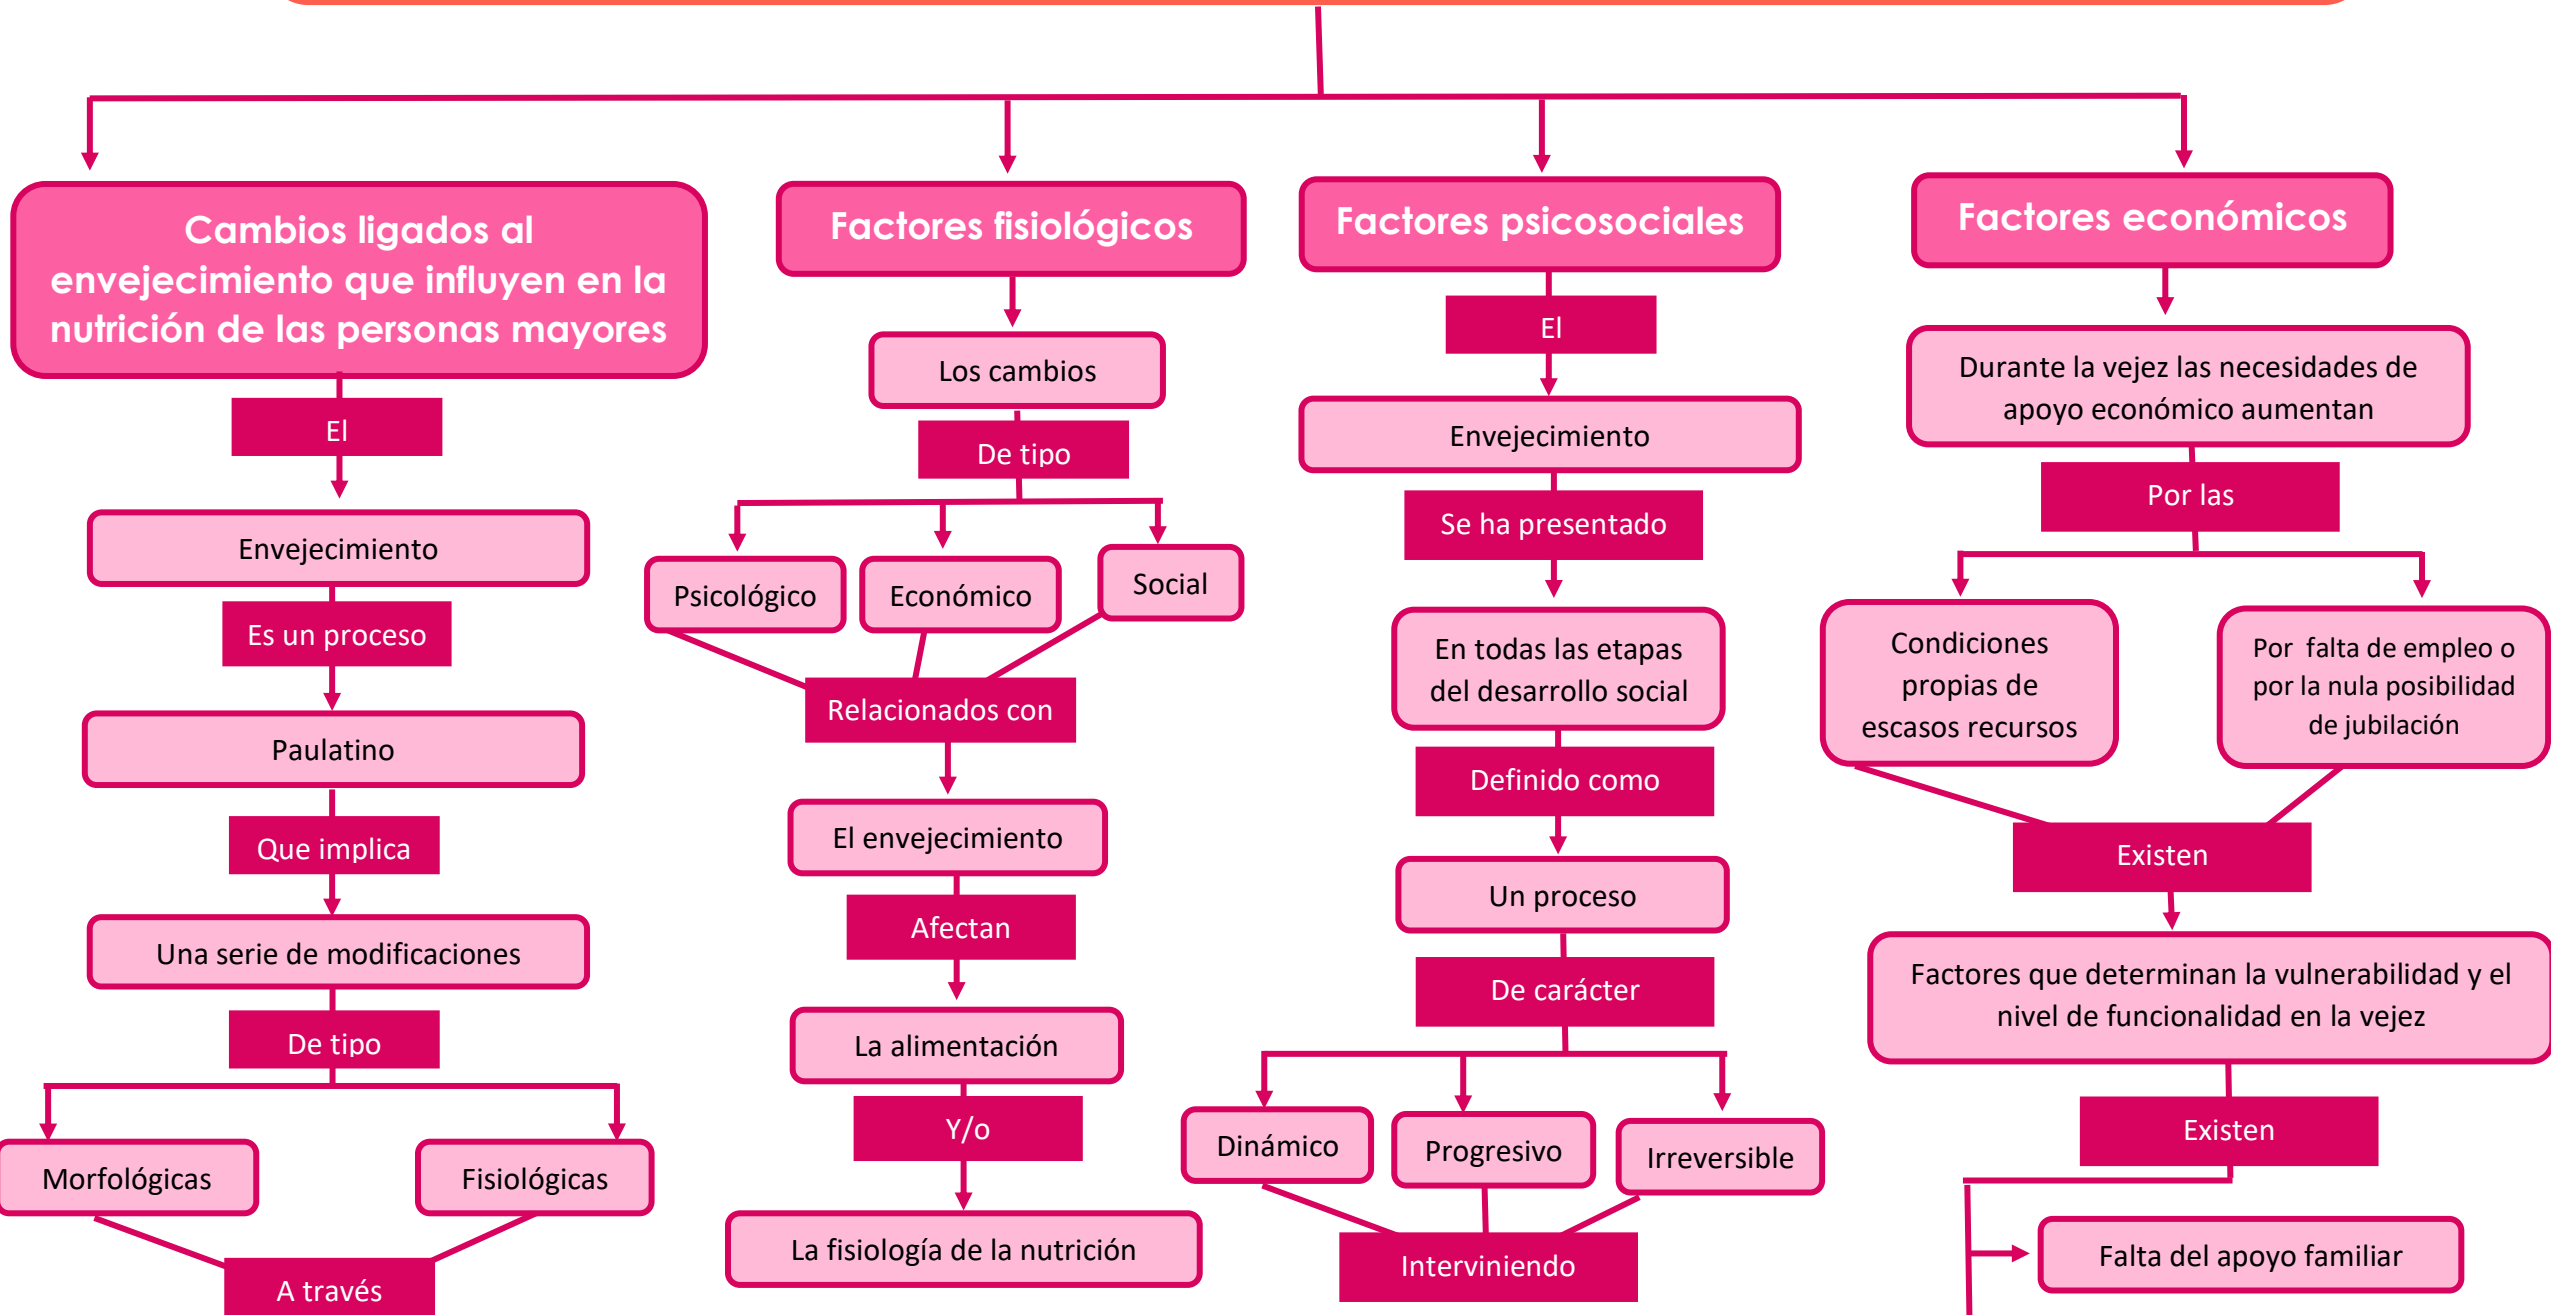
Cambios ligados al envejecimiento que influyen en la nutrición de las personas mayores

El

Envejecimiento

Es un proceso

Paulatino

Que implica

Una serie de modificaciones

De tipo

Morfológicas

Fisiológicas

A través

Factores fisiológicos

Los cambios

De tipo

Psicológico

Económico

Social

Relacionados con

El envejecimiento

Afectan

La alimentación

Y/o

La fisiología de la nutrición

Factores psicosociales

El

Envejecimiento

Se ha presentado

En todas las etapas del desarrollo social

Definido como

Un proceso

De carácter

Dinámico

Progresivo

Irreversible

Interviniendo

Factores económicos

Durante la vejez las necesidades de apoyo económico aumentan

Por las

Condiciones propias de escasos recursos

Por falta de empleo o por la nula posibilidad de jubilación

Existen

Factores que determinan la vulnerabilidad y el nivel de funcionalidad en la vejez

Existen

Falta del apoyo familiar